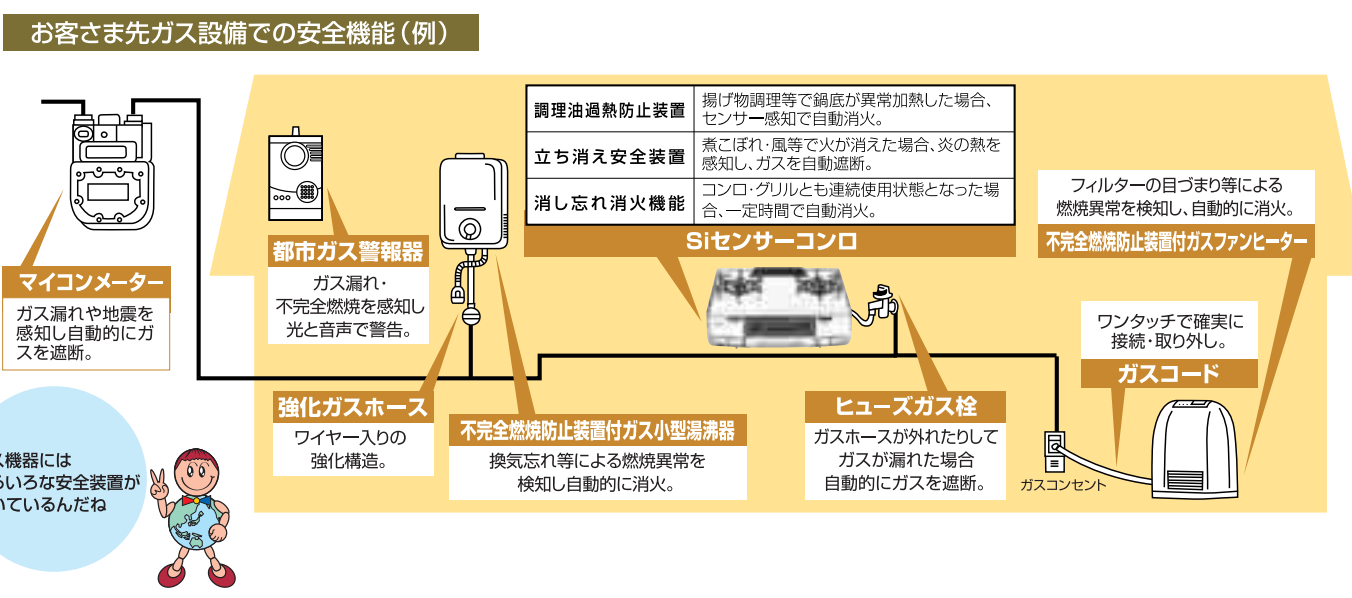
お客さま先ガス設備での安全機能（例）

| 調理油過熱防止装置 | 揚げ物調理等で鍋底が異常加熱した場合、センサー感知で自動消火。 |
|---|---|
| 立ち消え安全装置 | 煮こぼれ・風等で火が消えた場合、炎の熱を感知し、ガスを自動遮断。 |
| 消し忘れ消火機能 | コンロ・グリルとも連続使用状態となった場合、一定時間で自動消火。 |

Siセンサーコンロ

フィルターの目づまり等による燃焼異常を検知し、自動的に消火。

不完全燃焼防止装置付ガスファンヒーター

マイコンメーター

ガス漏れや地震を感知し自動的にガスを遮断。

都市ガス警報器

ガス漏れ・不完全燃焼を感知し光と音声で警告。

強化ガスホース

ワイヤー入りの強化構造。

不完全燃焼防止装置付ガス小型湯沸器

換気忘れ等による燃焼異常を検知し自動的に消火。

ヒューズガス栓

ガスホースが外れたりしてガスが漏れた場合自動的にガスを遮断。

ワンタッチで確実に接続・取り外し。

ガスコード

ガスコンセント

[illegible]ス機器には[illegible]ろいろな安全装置が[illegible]いているんだね